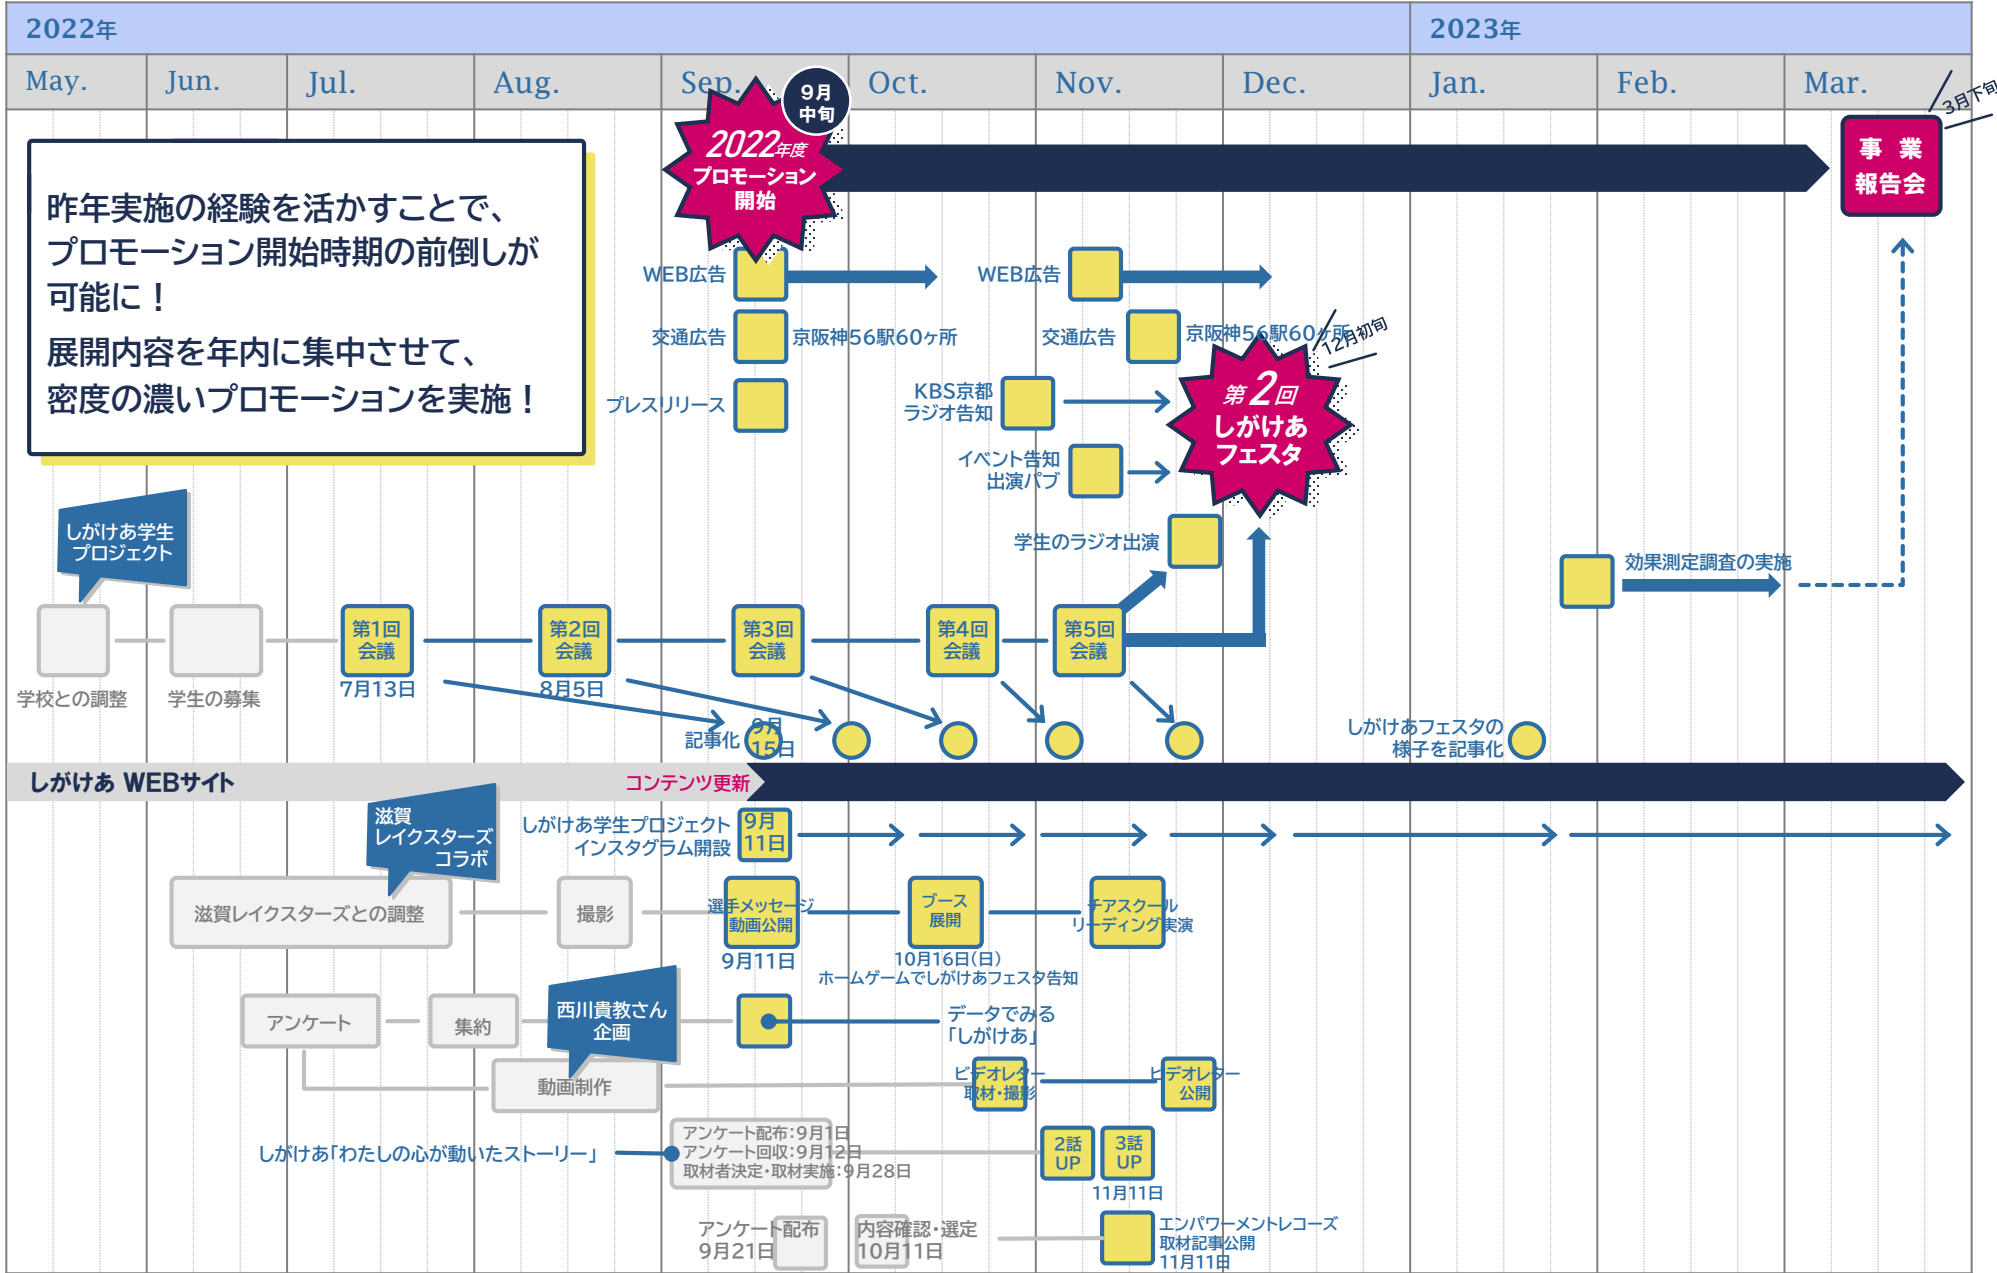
2022年

2023年

May. Jun. Jul. Aug. Sep. Oct. Nov. Dec. Jan. Feb. Mar.

9月中旬

2022年度 プロモーション開始

3月下旬

事業報告会

昨年実施の経験を活かすことで、プロモーション開始時期の前倒しが可能に！

展開内容を年内に集中させて、密度の濃いプロモーションを実施！

WEB広告

交通広告

京阪神56駅60ヶ所

プレスリリース

WEB広告

交通広告

京阪神56駅60ヶ所

12月初旬

KBS京都 ラジオ告知

第2回 しがけあ フェスタ

イベント告知 出演パブ

学生のラジオ出演

効果測定調査の実施

しがけあ学生プロジェクト

学校との調整

学生の募集

第1回 会議

7月13日

第2回 会議

8月5日

第3回 会議

第4回 会議

第5回 会議

記事化

9月15日

しがけあフェスタの様子を記事化

しがけあ WEBサイト

コンテンツ更新

滋賀レイクスターズコラボ

しがけあ学生プロジェクト インスタグラム開設

9月11日

滋賀レイクスターズとの調整

撮影

選手メッセージ動画公開

9月11日

ブース展開

10月16日(日) ホームゲームでしがけあフェスタ告知

チアスクール リーディング実演

アンケート

集約

西川貴教さん企画

データでみる「しがけあ」

動画制作

ビデオレター 取材・撮影

ビデオレター 公開

しがけあ「わたしの心が動いたストーリー」

アンケート配布:9月1日
アンケート回収:9月12日
取材者決定・取材実施:9月28日

2話 UP

3話 UP

11月11日

アンケート配布 9月21日

内容確認・選定 10月11日

エンパワーメントレコーズ 取材記事公開 11月11日